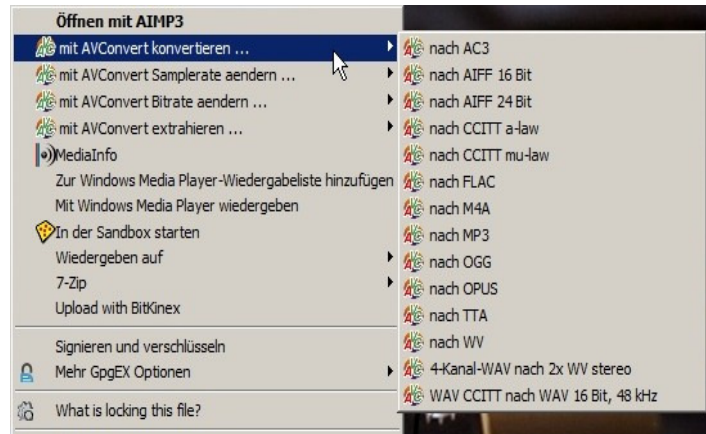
Öffnen mit AIMP3
mit AVConvert konvertieren ...
mit AVConvert Samplerate aendern ...
mit AVConvert Bitrate aendern ...
mit AVConvert extrahieren ...
MediaInfo
Zur Windows Media Player-Wiedergabeliste hinzufügen
Mit Windows Media Player wiedergeben
In der Sandbox starten
Wiedergeben auf
7-Zip
Upload with BitKinex

Signieren und verschlüsseln
Mehr GpgEX Optionen

What is locking this file?

nach AC3
nach AIFF 16 Bit
nach AIFF 24 Bit
nach CCITT a-law
nach CCITT mu-law
nach FLAC
nach M4A
nach MP3
nach OGG
nach OPUS
nach TTA
nach WV
4-Kanal-WAV nach 2x WV stereo
WAV CCITT nach WAV 16 Bit, 48 kHz